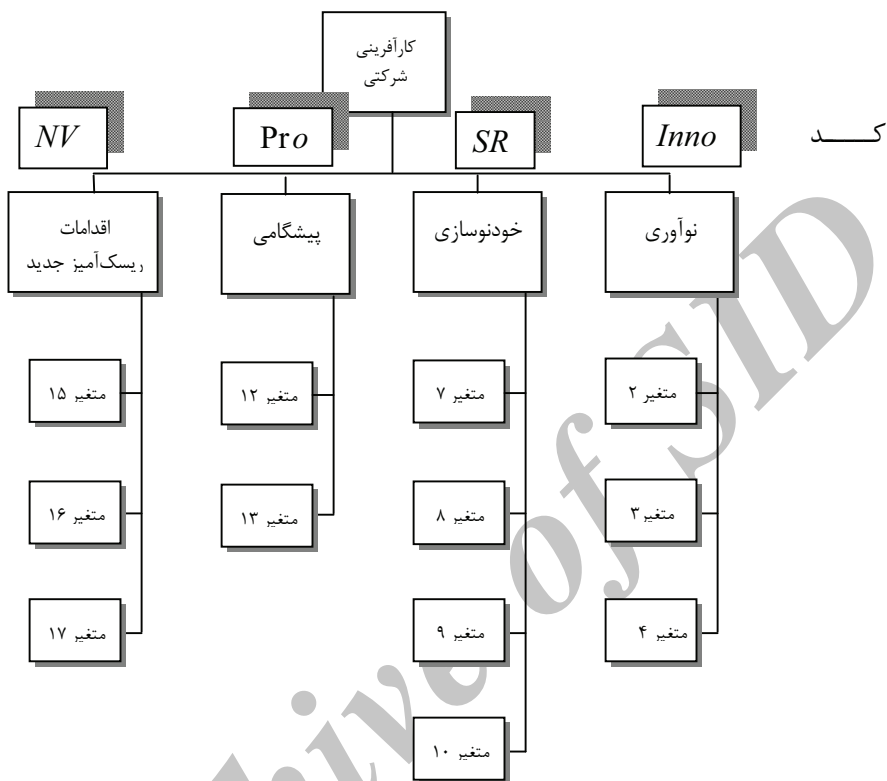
کارآفرینی شرکتی

کـــــد

$Inno$ $SR$ $Pro$ $NV$

نوآوری

خودنوسازی

پیشگامی

اقدامات ریسک‌آمیز جدید

متغیر ۲

متغیر۳

متغیر ۴

متغیر ۷

متغیر ۸

متغیر ۹

متغیر ۱۰

متغیر ۱۲

متغیر ۱۳

متغیر ۱۵

متغیر ۱۶

متغیر ۱۷

Archive of SID